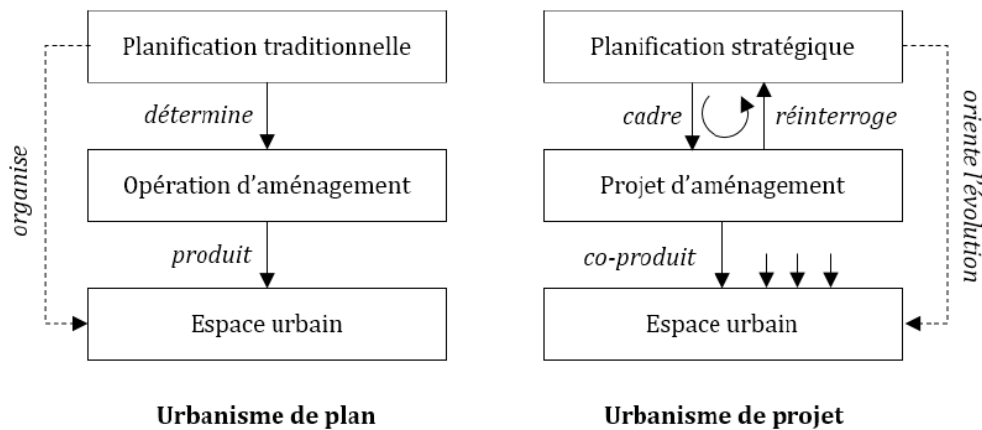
organise

Planification traditionnelle

détermine

Opération d'aménagement

produit

Espace urbain

Urbanisme de plan

Planification stratégique

cadre

réinterroge

Projet d'aménagement

co-produit

Espace urbain

oriente l'évolution

Urbanisme de projet